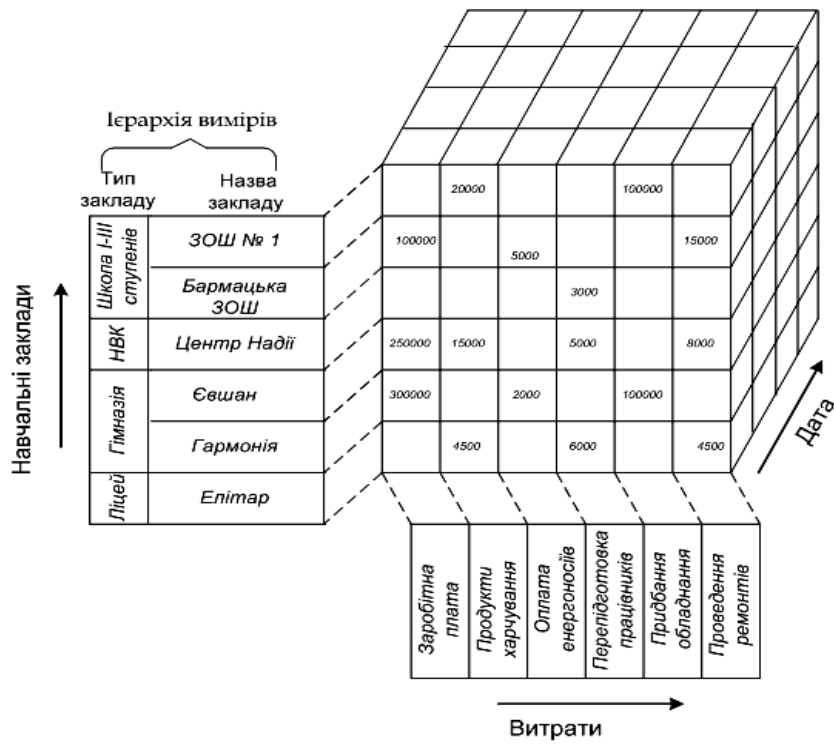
Ієрархія вимірів

Тип закладу | Назва закладу

Навчальні заклади

| Тип закладу | Назва закладу | | | | | | |
|---|---|---|---|---|---|---|---|
| | | | 20000 | | | 100000 | |
| Школа I-III ступенів | ЗОШ № 1 | 100000 | | 5000 | | | 15000 |
| | Бармацька ЗОШ | | | | 3000 | | |
| НВК | Центр Надії | 250000 | 15000 | | 5000 | | 8000 |
| Гімназія | Євшан | 300000 | | 2000 | | 100000 | |
| | Гармонія | | 4500 | | 6000 | | 4500 |
| Ліцей | Елітар | | | | | | |

Заробітна плата
Продукти харчування
Оплата енергоносіїв
Перепідготовка працівників
Придбання обладнання
Проведення ремонтів

Витрати

Дата